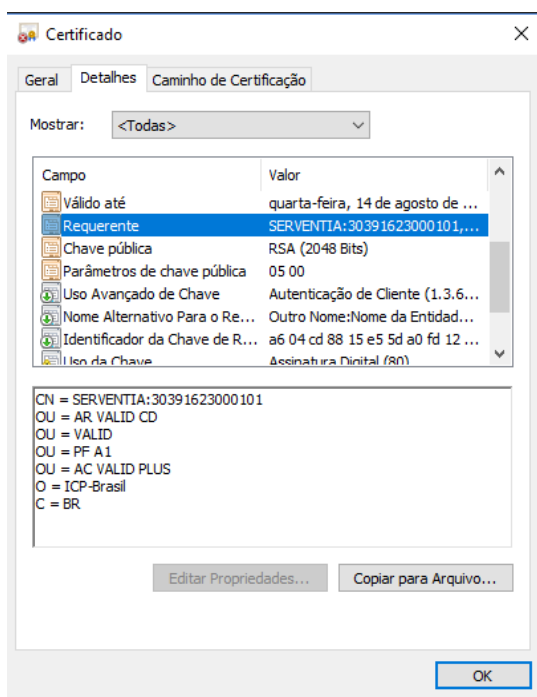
Certificado

Geral | Detalhes | Caminho de Certificação

Mostrar: <Todas>

| Campo | Valor |
|---|---|
| Válido até | quarta-feira, 14 de agosto de ... |
| Requerente | SERVENTIA:30391623000101,... |
| Chave pública | RSA (2048 Bits) |
| Parâmetros de chave pública | 05 00 |
| Uso Avançado de Chave | Autenticação de Cliente (1.3.6... |
| Nome Alternativo Para o Re... | Outro Nome:Nome da Entidad... |
| Identificador da Chave de R... | a6 04 cd 88 15 e5 5d a0 fd 12 ... |
| Uso da Chave | Assinatura Digital (80) |

CN = SERVENTIA:30391623000101
OU = AR VALID CD
OU = VALID
OU = PF A1
OU = AC VALID PLUS
O = ICP-Brasil
C = BR

Editar Propriedades... | Copiar para Arquivo...

OK